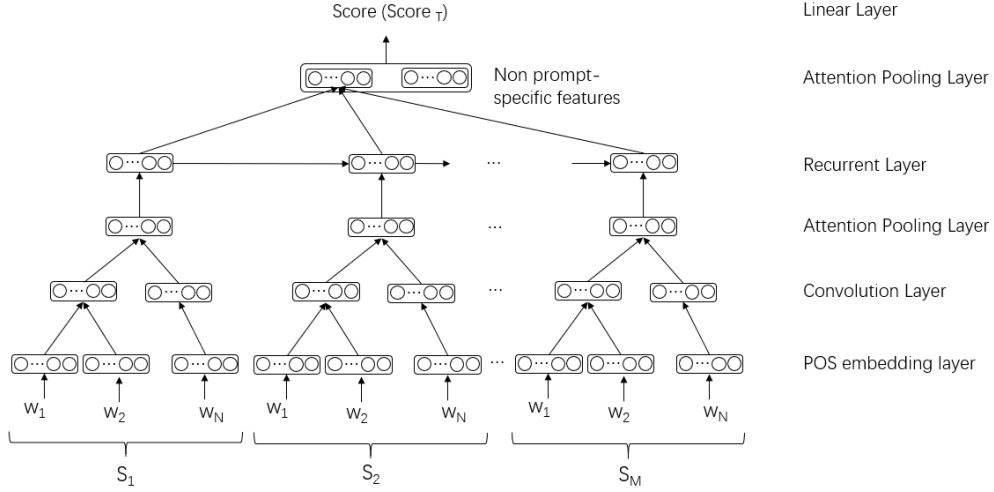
Score (Score $_T$)

Linear Layer

Non prompt-specific features

Attention Pooling Layer

Recurrent Layer

Attention Pooling Layer

Convolution Layer

POS embedding layer

$w_1$ $w_2$ $w_N$ $w_1$ $w_2$ $w_N$ $w_1$ $w_2$ $w_N$

$S_1$ $S_2$ $S_M$